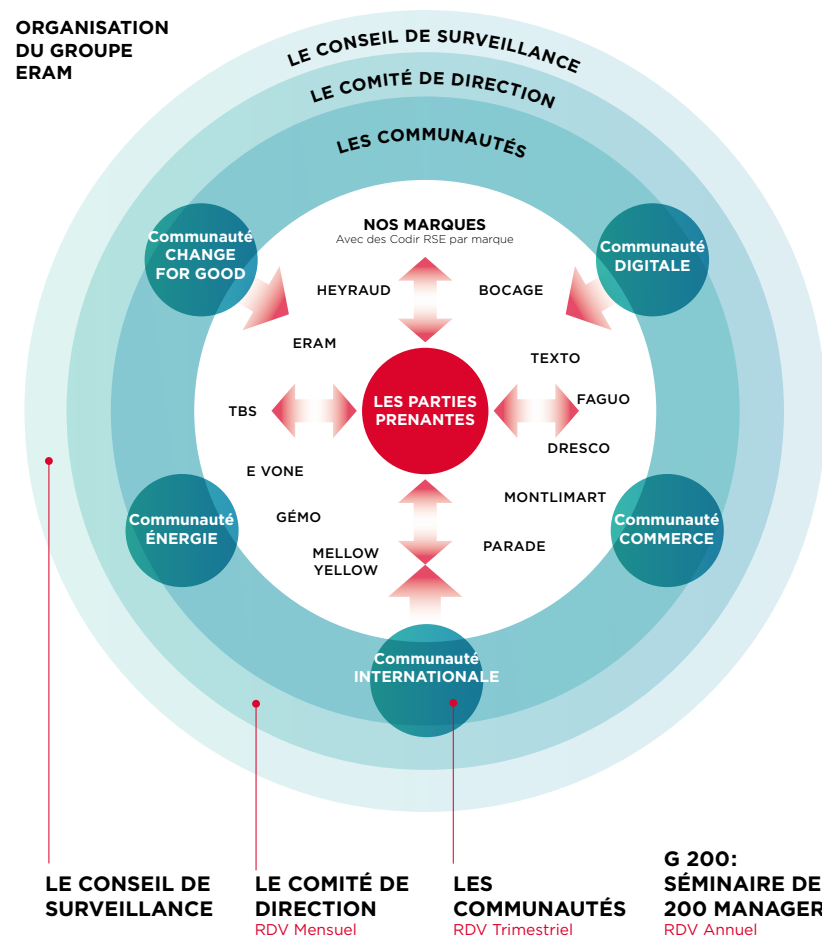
ORGANISATION DU GROUPE ERAM

LE CONSEIL DE SURVEILLANCE

LE COMITÉ DE DIRECTION

LES COMMUNAUTÉS

NOS MARQUES
Avec des Codir RSE par marque

Communauté CHANGE FOR GOOD

Communauté DIGITALE

HEYRAUD

BOCAGE

ERAM

TEXTO

TBS

LES PARTIES PRENANTES

FAGUO

DRESCO

E VONE

MONTLIMART

Communauté ÉNERGIE

GÉMO

Communauté COMMERCE

MELLOW YELLOW

PARADE

Communauté INTERNATIONALE

LE CONSEIL DE SURVEILLANCE

LE COMITÉ DE DIRECTION
RDV Mensuel

LES COMMUNAUTÉS
RDV Trimestriel

G 200: SÉMINAIRE DE 200 MANAGER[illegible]
RDV Annuel